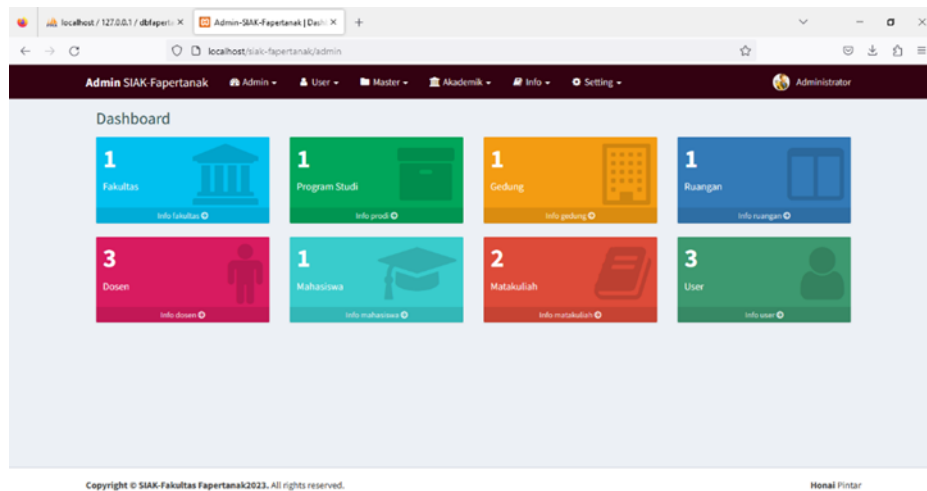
localhost / 127.0.0.1 / dbfaperta ×
Admin-SIAK-Fapertanak | Dash ×
+

localhost/siak-fapertanak/admin

Admin SIAK-Fapertanak
Admin ▾
User ▾
Master ▾
Akademik ▾
Info ▾
Setting ▾
Administrator

Dashboard

1
Fakultas
Info fakultas

1
Program Studi
Info prodi

1
Gedung
Info gedung

1
Ruangan
Info ruangan

3
Dosen
Info dosen

1
Mahasiswa
Info mahasiswa

2
Matakuliah
Info matakuliah

3
User
Info user

Copyright © SIAK-Fakultas Fapertanak2023. All rights reserved.

Honai Pintar